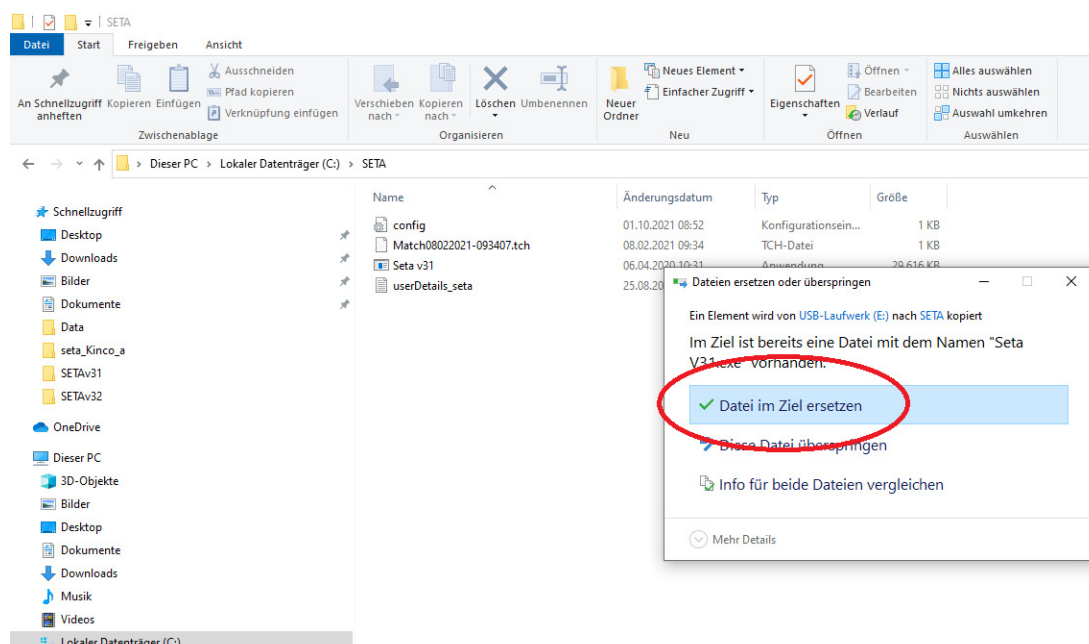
SETA

Datei Start Freigeben Ansicht

An Schnellzugriff anheften Kopieren Einfügen Ausschneiden Pfad kopieren Verknüpfung einfügen
Zwischenablage

Verschieben nach Kopieren nach Löschen Umbenennen
Organisieren

Neuer Ordner Neues Element Einfacher Zugriff
Neu

Eigenschaften Öffnen Bearbeiten Verlauf
Öffnen

Alles auswählen Nichts auswählen Auswahl umkehren
Auswählen

Dieser PC > Lokaler Datenträger (C:) > SETA

Schnellzugriff
Desktop
Downloads
Bilder
Dokumente
Data
seta_Kinco_a
SETAv31
SETAv32
OneDrive
Dieser PC
3D-Objekte
Bilder
Desktop
Dokumente
Downloads
Musik
Videos
Lokaler Datenträger (C:)

| Name | Änderungsdatum | Typ | Größe |
|---|---|---|---|
| config | 01.10.2021 08:52 | Konfigurationsein... | 1 KB |
| Match08022021-093407.tch | 08.02.2021 09:34 | TCH-Datei | 1 KB |
| Seta v31 | 06.04.2020 10:31 | Anwendung | 29.616 KB |
| userDetails_seta | 25.08.20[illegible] | | |

Dateien ersetzen oder überspringen

Ein Element wird von USB-Laufwerk (E:) nach SETA kopiert

Im Ziel ist bereits eine Datei mit dem Namen "Seta V31.exe" vorhanden.

Datei im Ziel ersetzen

Diese Datei überspringen

Info für beide Dateien vergleichen

Mehr Details